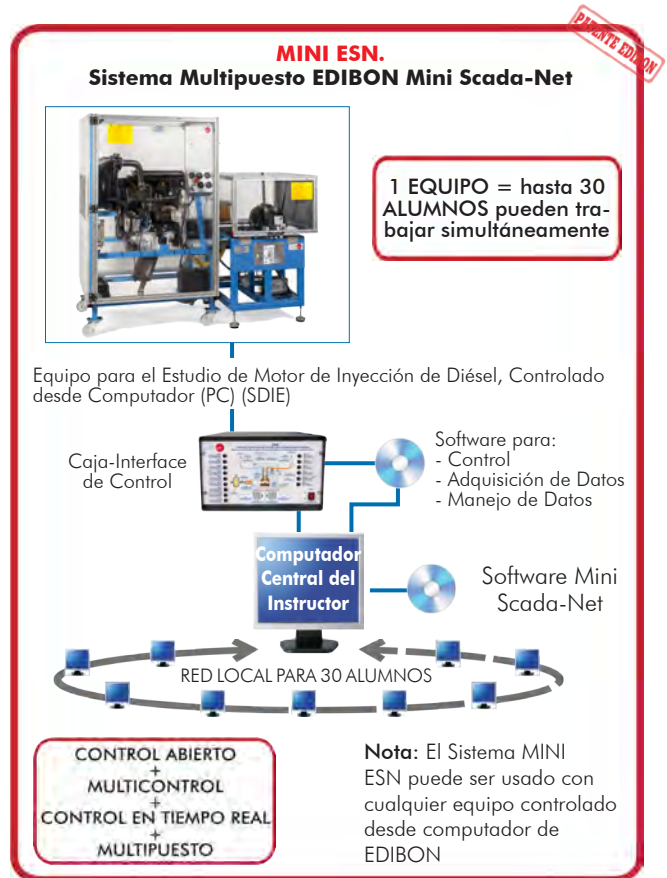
PATENTE EDIBON

MINI ESN.
Sistema Multipuesto EDIBON Mini Scada-Net

1 EQUIPO = hasta 30 ALUMNOS pueden trabajar simultáneamente

Equipo para el Estudio de Motor de Inyección de Diésel, Controlado desde Computador (PC) (SDIE)

Caja-Interface de Control

Software para:
- Control
- Adquisición de Datos
- Manejo de Datos

Computador Central del Instructor

Software Mini Scada-Net

RED LOCAL PARA 30 ALUMNOS

CONTROL ABIERTO
+
MULTICONTROL
+
CONTROL EN TIEMPO REAL
+
MULTIPUESTO

Nota: El Sistema MINI ESN puede ser usado con cualquier equipo controlado desde computador de EDIBON